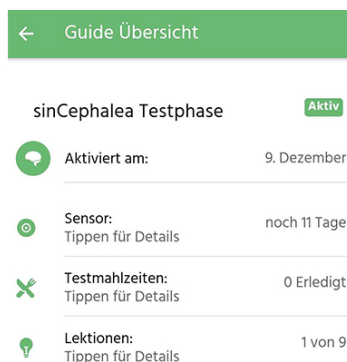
← Guide Übersicht

sinCephalea Testphase

Aktiv

Aktiviert am: 9. Dezember

Sensor:
Tippen für Details
noch 11 Tage

Testmahlzeiten:
Tippen für Details
0 Erledigt

Lektionen:
Tippen für Details
1 von 9